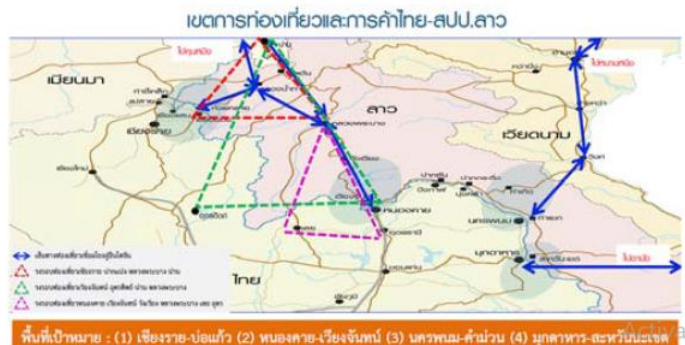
เขตการท่องเที่ยวและการค้าไทย-สปป.ลาว

ไปคุนหมิง

ไปฮานอย

เมียนมา

ลาว

เวียดนาม

เชียงราย

อุตรดิตถ์

หนองคาย

นครพนม

มุกดาหาร

ไทย

ไปดานัง

พื้นที่เป้าหมาย : (1) เชียงราย-บ่อแก้ว (2) หนองคาย-เวียงจันทน์ (3) นครพนม-คำม่วน (4) มุกดาหาร-สะหวันนะเขต

Activa